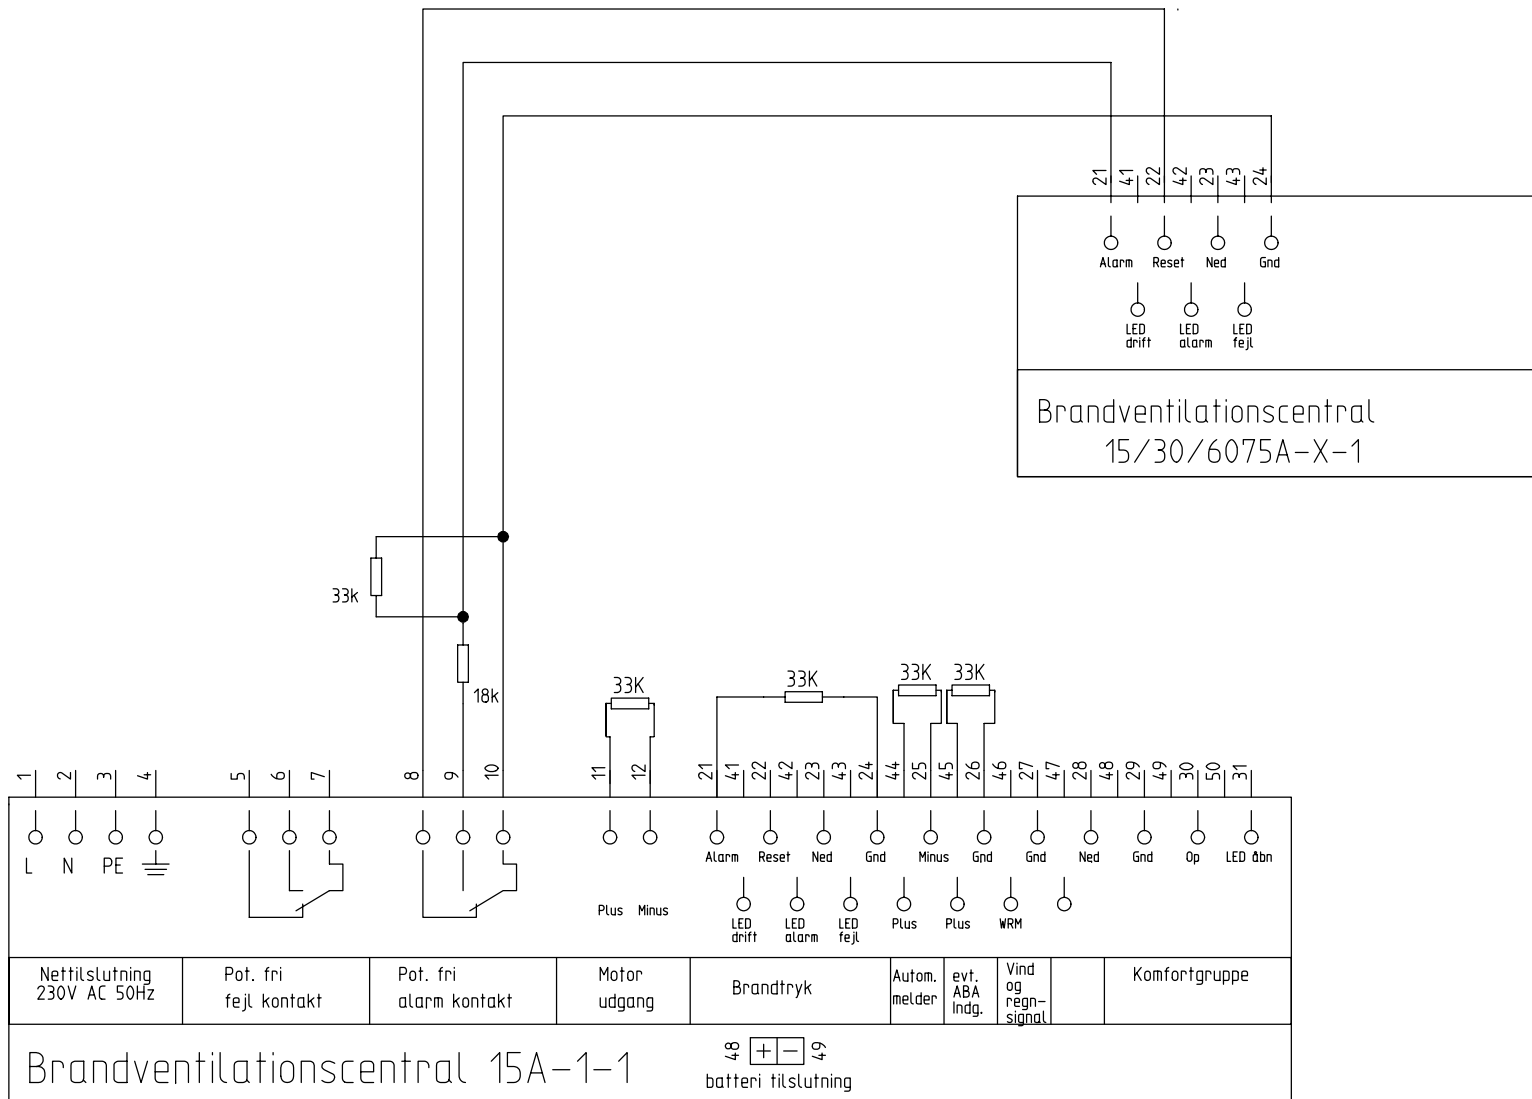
21 41 22 42 23 43 24

Alarm Reset Ned Gnd

LED drift LED alarm LED fejl

Brandventilationscentral
15/30/6075A-X-1

33k

18k

33K

33K

33K 33K

1 2 3 4 5 6 7 8 9 10 11 12 21 41 22 42 23 43 24 44 25 45 26 46 27 47 28 48 29 49 30 50 31

L N PE

Plus Minus

Alarm Reset Ned Gnd Minus Gnd Gnd Ned Gnd Op LED åbn

LED drift LED alarm LED fejl Plus Plus WRM

| Nettilslutning 230V AC 50Hz | Pot. fri fejl kontakt | Pot. fri alarm kontakt | Motor udgang | Brandtryk | Autom. melder | evt. ABA Indg. | Vind og regn-signal | | Komfortgruppe |
|---|---|---|---|---|---|---|---|---|---|

Brandventilationscentral 15A-1-1

48 + − 49
batteri tilslutning